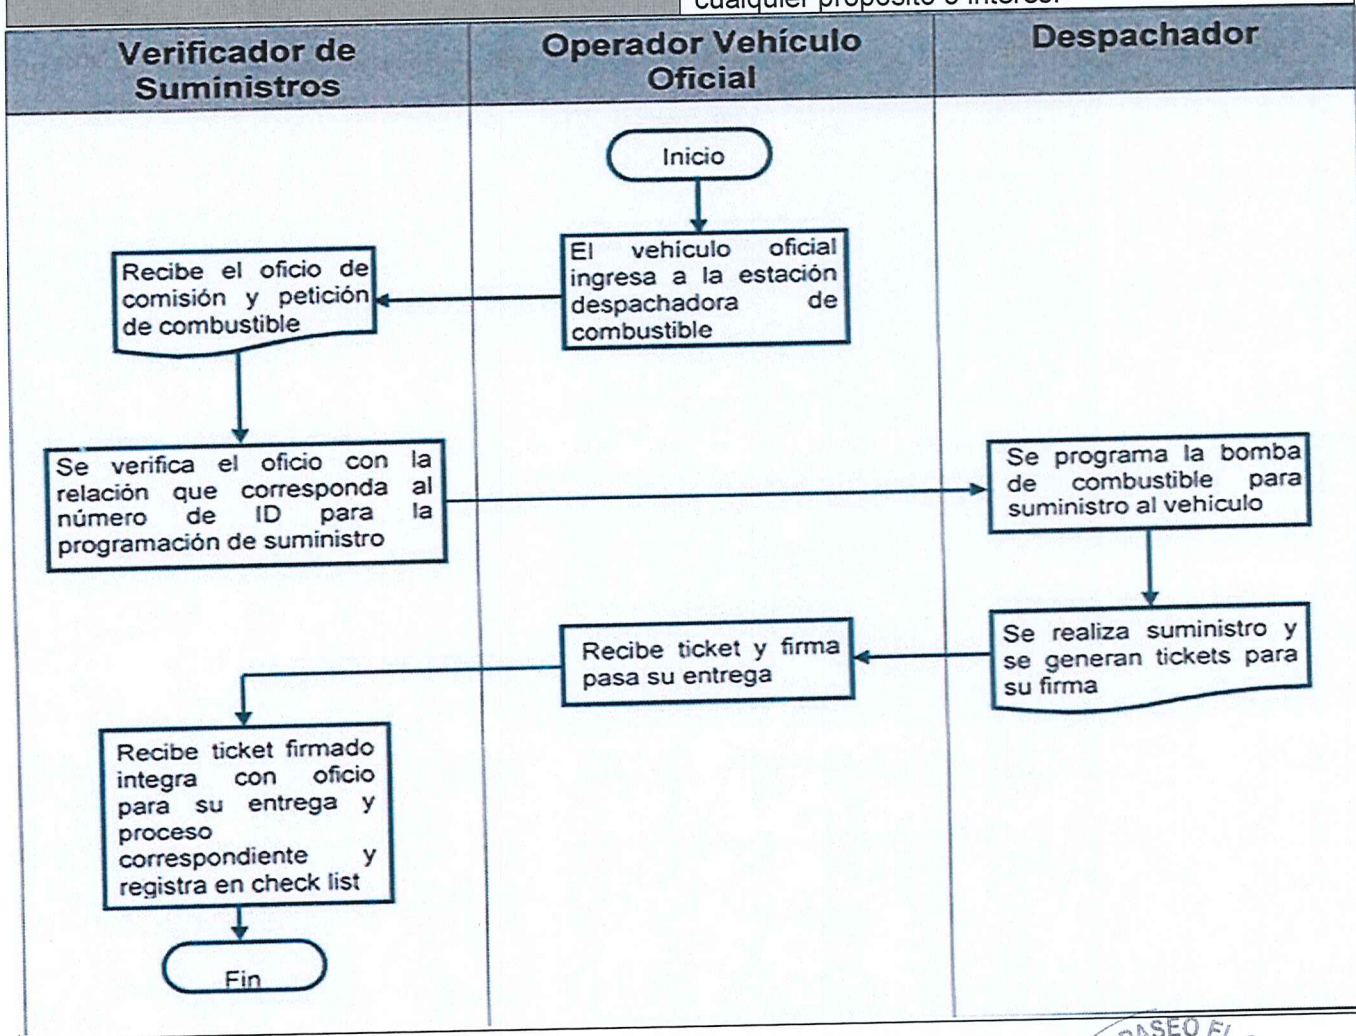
cualquier propósito o interés.

| Verificador de Suministros | Operador Vehículo Oficial | Despachador |
|---|---|---|

Inicio

El vehículo oficial ingresa a la estación despachadora de combustible

Recibe el oficio de comisión y petición de combustible

Se verifica el oficio con la relación que corresponda al número de ID para la programación de suministro

Se programa la bomba de combustible para suministro al vehiculo

Se realiza suministro y se generan tickets para su firma

Recibe ticket y firma pasa su entrega

Recibe ticket firmado integra con oficio para su entrega y proceso correspondiente y registra en check list

Fin

PASEO E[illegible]